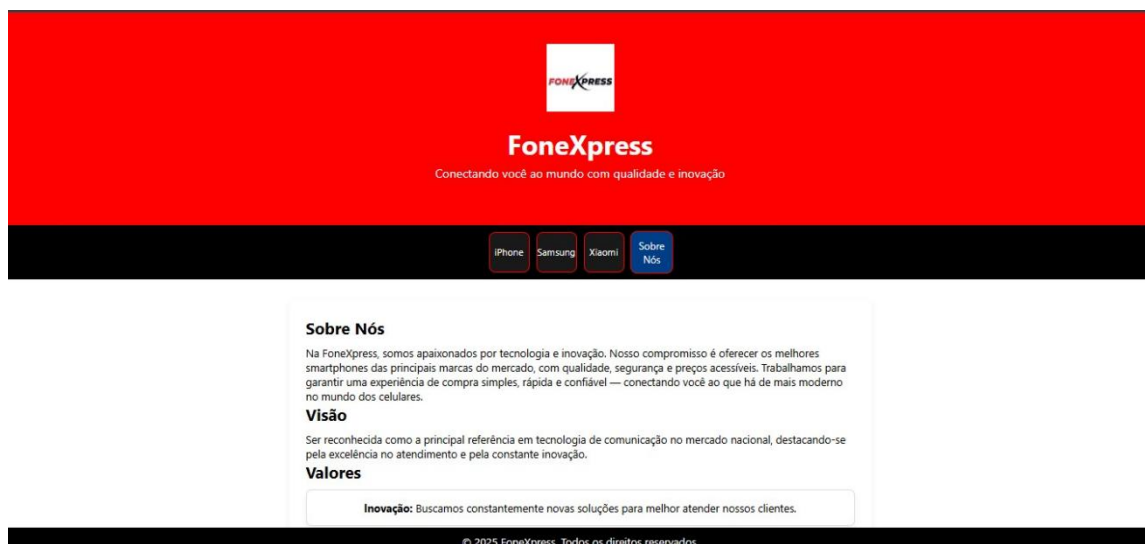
FONEXPRESS

FoneXpress

Conectando você ao mundo com qualidade e inovação

iPhone Samsung Xiaomi Sobre Nós

Sobre Nós

Na FoneXpress, somos apaixonados por tecnologia e inovação. Nosso compromisso é oferecer os melhores smartphones das principais marcas do mercado, com qualidade, segurança e preços acessíveis. Trabalhamos para garantir uma experiência de compra simples, rápida e confiável — conectando você ao que há de mais moderno no mundo dos celulares.

Visão

Ser reconhecida como a principal referência em tecnologia de comunicação no mercado nacional, destacando-se pela excelência no atendimento e pela constante inovação.

Valores

Inovação: Buscamos constantemente novas soluções para melhor atender nossos clientes.

© 2025 FoneXpress. Todos os direitos reservados.